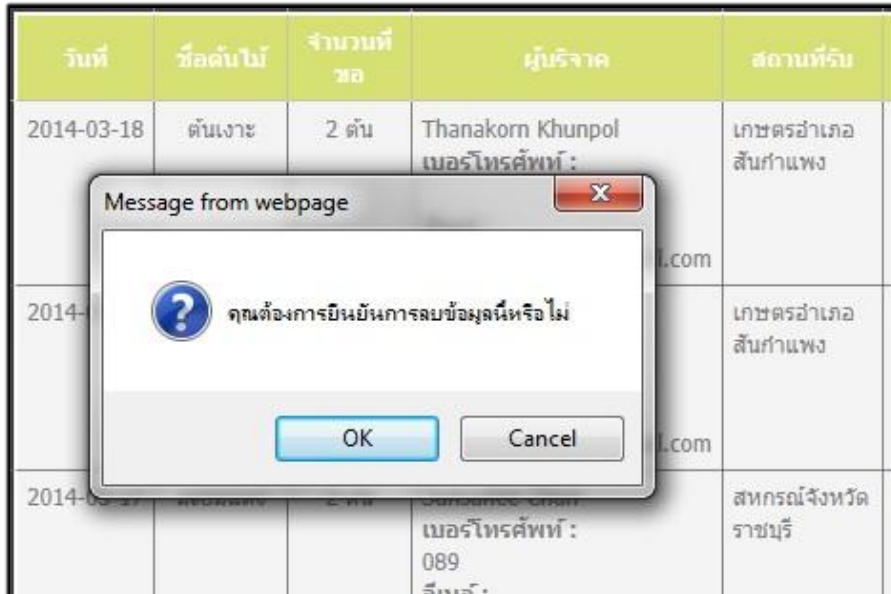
| วันที่ | ชื่อต้นไม้ | จำนวนที่ขอ | ผู้บริจาค | สถานที่รับ |
|---|---|---|---|---|
| 2014-03-18 | ต้นเงาะ | 2 ต้น | Thanakorn Khunpol เบอร์โทรศัพท์ : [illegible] l.com | เกษตรอำเภอสันกำแพง |
| 2014-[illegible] | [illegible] | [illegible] | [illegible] l.com | เกษตรอำเภอสันกำแพง |
| 2014-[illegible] | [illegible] | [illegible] | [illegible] เบอร์โทรศัพท์ : 089 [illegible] | สหกรณ์จังหวัดราชบุรี |

Message from webpage

คุณต้องการยืนยันการลบข้อมูลนี้หรือไม่

OK

Cancel